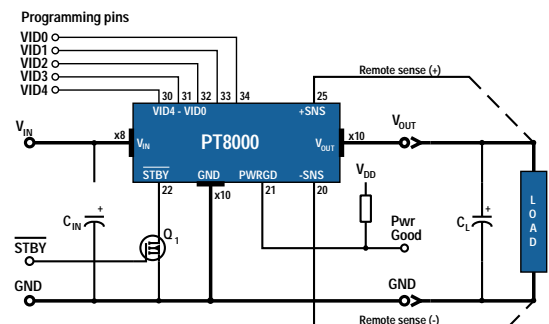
Programming pins

VID0
VID1
VID2
VID3
VID4

30 31 32 33 34

VID4 - VID0

+SNS

25

Remote sense (+)

$V_{IN}$

x8

$V_{IN}$

PT8000

$V_{OUT}$

x10

$V_{OUT}$

$\overline{STBY}$

GND

PWRGD

-SNS

22

x10

21

20

$V_{DD}$

$C_{IN}$

+

$Q_1$

$\overline{STBY}$

Pwr Good

$C_L$

+

LOAD

GND

GND

Remote sense (-)